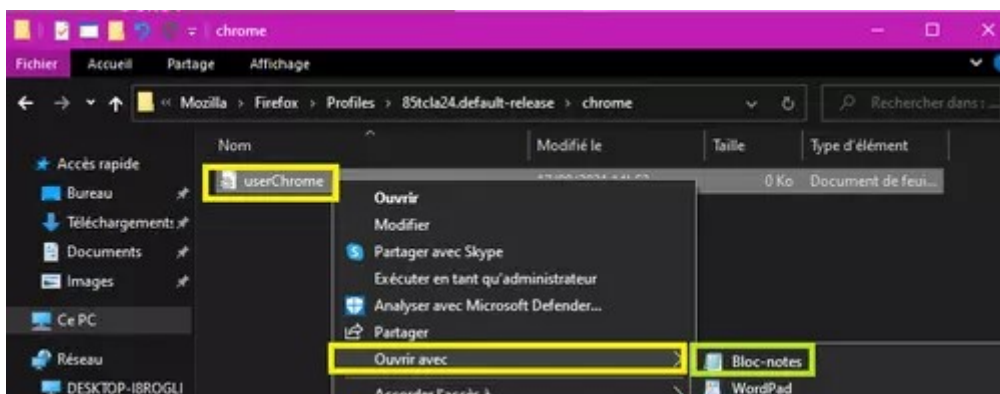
chrome

Fichier Accueil Partage Affichage

« Mozilla > Firefox > Profiles > 85tcla24.default-release > chrome

Rechercher dans :

| Nom | Modifié le | Taille | Type d'élément |
|---|---|---|---|
| userChrome | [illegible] | 0 Ko | Document de feui... |

Accès rapide
Bureau
Téléchargements
Documents
Images
Ce PC
Réseau
DESKTOP-I8ROGLI

Ouvrir
Modifier
Partager avec Skype
Exécuter en tant qu'administrateur
Analyser avec Microsoft Defender...
Partager
Ouvrir avec
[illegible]

Bloc-notes
WordPad